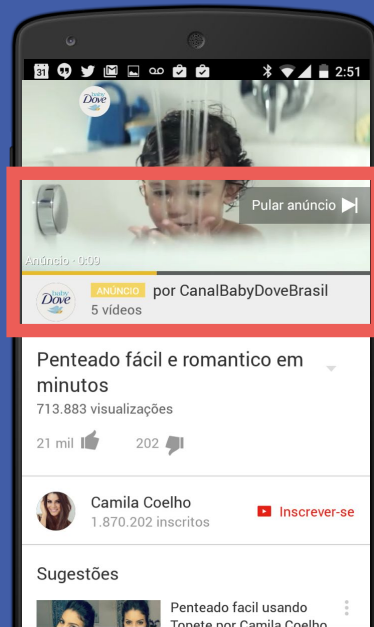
31 2:51

baby Dove

Pular anúncio

Anúncio · 0:09

baby Dove

ANÚNCIO por CanalBabyDoveBrasil

5 vídeos

Penteado fácil e romantico em minutos

713.883 visualizações

21 mil 202

Camila Coelho

1.870.202 inscritos

Inscrever-se

Sugestões

Penteado facil usando Topete por Camila Coelho